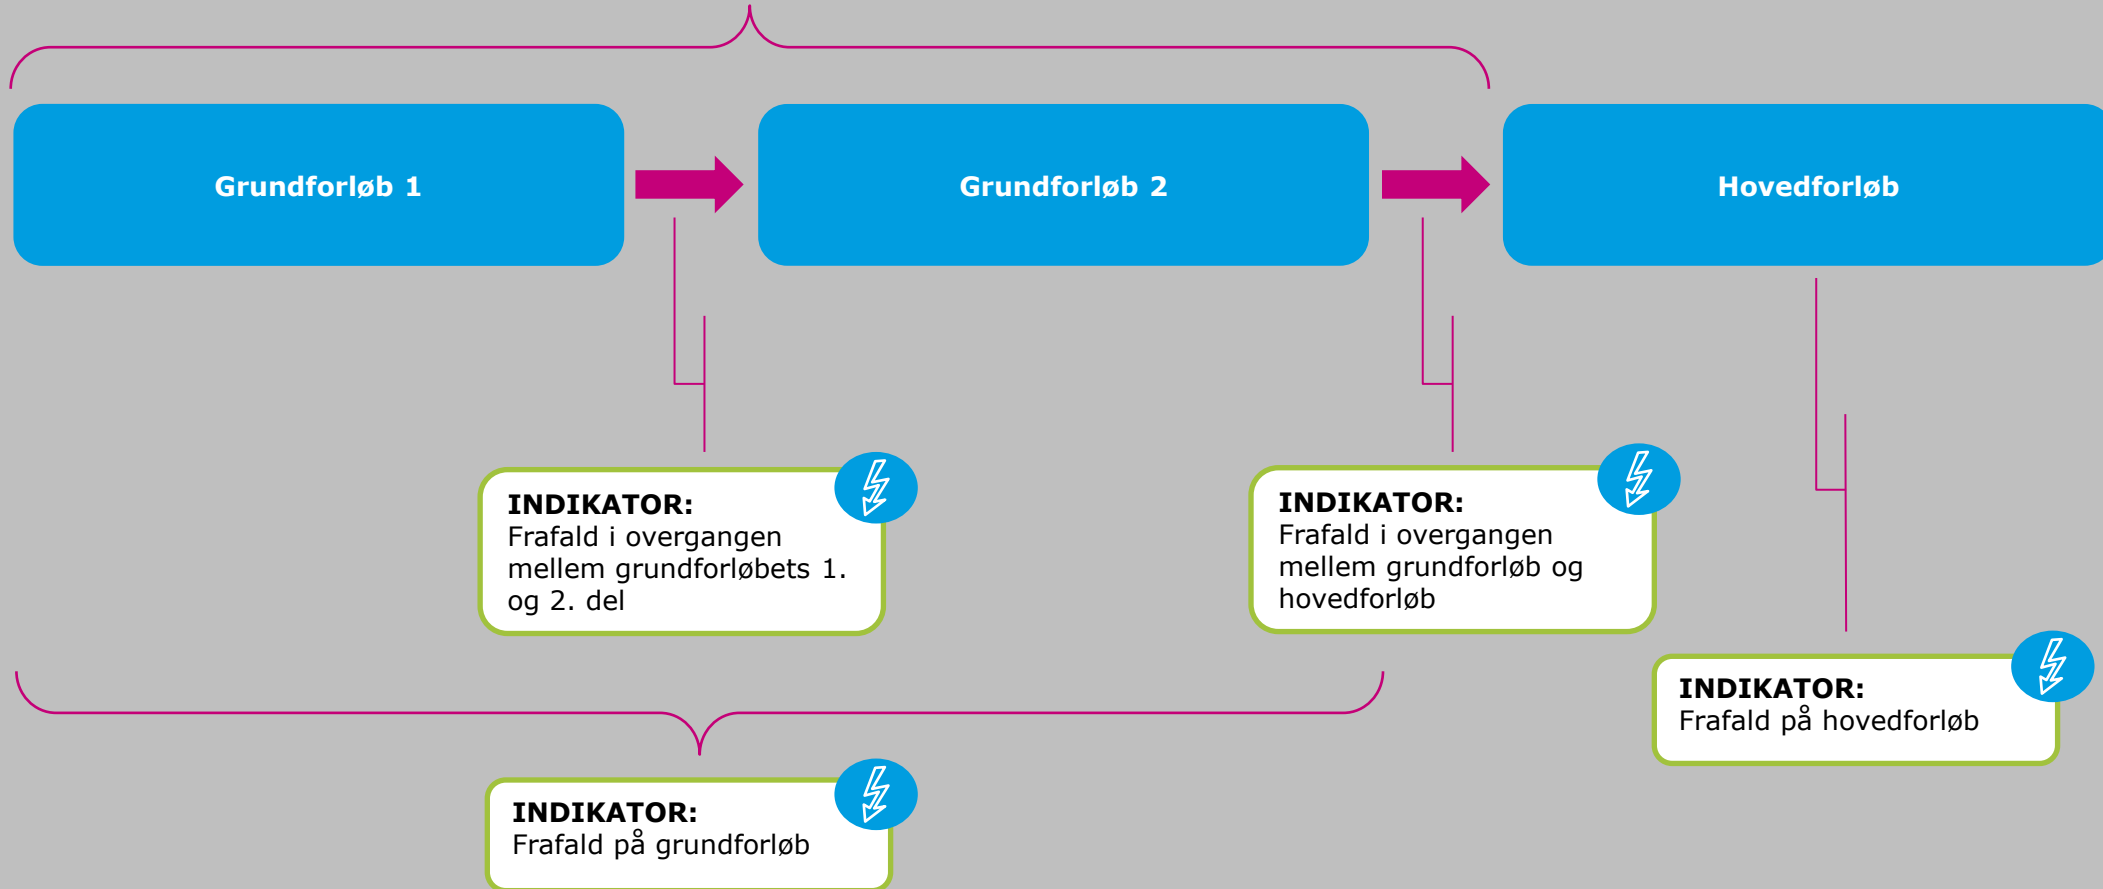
Grundforløb 1

Grundforløb 2

Hovedforløb

INDIKATOR:
Frafald i overgangen mellem grundforløbets 1. og 2. del

INDIKATOR:
Frafald i overgangen mellem grundforløb og hovedforløb

INDIKATOR:
Frafald på hovedforløb

INDIKATOR:
Frafald på grundforløb